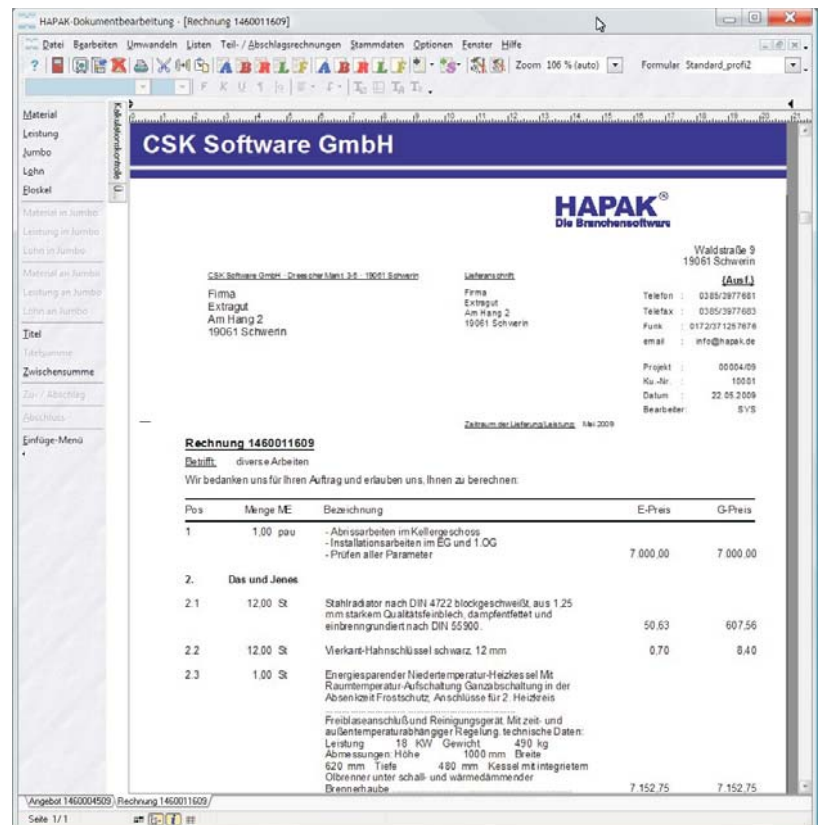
HAPAK-Dokumentbearbeitung - [Rechnung 1460011609]

Datei Bearbeiten Umwandeln Listen Teil-/Abschlagsrechnungen Stammdaten Optionen Fenster Hilfe

Zoom 106 % (auto) Formular Standard_profi2

Material
Leistung
Jumbo
Lohn
Floskel
Material in Jumbo
Leistung in Jumbo
Lohn in Jumbo
Material an Jumbo
Leistung an Jumbo
Lohn an Jumbo
Titel
Titelsumme
Zwischensumme
Zu- / Abschlag
Abschluss
Einfüge-Menü

Kalkulationskontrolle

CSK Software GmbH

HAPAK®
Die Branchensoftware

Waldstraße 9
19061 Schwerin

CSK Software GmbH · Dreescher Markt 3-5 · 19061 Schwerin

Lieferanschrift
Firma
Extragut
Am Hang 2
19061 Schwerin

(Ausf.)

Firma
Extragut
Am Hang 2
19061 Schwerin

Telefon : 0385/3977681
Telefax : 0385/3977683
Funk : 0172/3712 57676
email : info@hapak.de

Projekt : 00004/09
Ku.-Nr. : 10001
Datum : 22.05.2009
Bearbeiter : SYS

Zeitraum der Lieferung/Leistung: Mai 2009

Rechnung 1460011609
Betrifft: diverse Arbeiten
Wir bedanken uns für Ihren Auftrag und erlauben uns, Ihnen zu berechnen:

| Pos | Menge ME | Bezeichnung | E-Preis | G-Preis |
|---|---|---|---|---|
| 1 | 1,00 psu | - Abrissarbeiten im Kellergeschoss - Installationsarbeiten im EG und 1.OG - Prüfen aller Parameter | 7.000,00 | 7.000,00 |
| 2. | | Das und Jenes | | |
| 2.1 | 12,00 St | Stahlradiator nach DIN 4722 blockgeschweißt, aus 1,25 mm starkem Qualitätsfeinblech, dampfentfettet und einbrenngrundiert nach DIN 55900. | 50,63 | 607,56 |
| 2.2 | 12,00 St | Vierkant-Hahnschlüssel schwarz, 12 mm | 0,70 | 8,40 |
| 2.3 | 1,00 St | Energiesparender Niedertemperatur-Heizkessel Mit Raumtemperatur-Aufschaltung Ganzabschaltung in der Absenkzeit Frostschutz, Anschlüsse für 2. Heizkreis<br>Freiblaseanschluß und Reinigungsgerät. Mit zeit- und außentemperaturabhängiger Regelung. technische Daten: Leistung 18 KW Gewicht 490 kg Abmessungen: Höhe 1000 mm Breite 620 mm Tiefe 480 mm Kessel mit integriertem Ölbrenner unter schall- und wärmedämmender Brennerhaube | 7.152,75 | 7.152,75 |

Angebot 1460004509 | Rechnung 1460011609
Seite 1/1